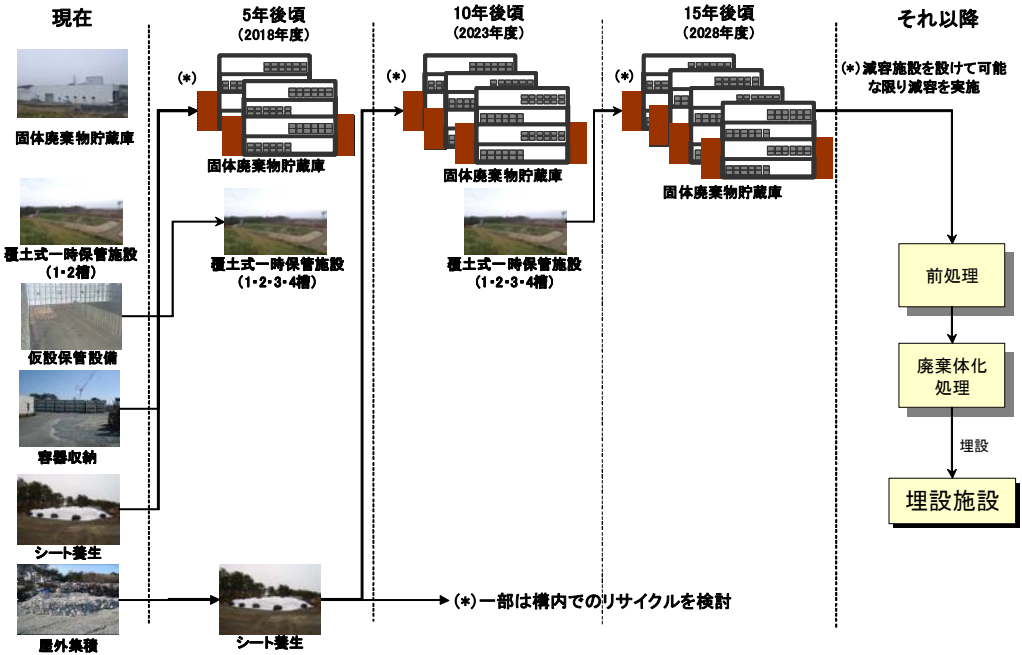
現在

5年後頃
(2018年度)

10年後頃
(2023年度)

15年後頃
(2028年度)

それ以降

固体廃棄物貯蔵庫

覆土式一時保管施設
(1・2槽)

仮設保管設備

容器収納

シート養生

屋外集積

(*)

固体廃棄物貯蔵庫

覆土式一時保管施設
(1・2・3・4槽)

シート養生

(*)

固体廃棄物貯蔵庫

覆土式一時保管施設
(1・2・3・4槽)

(*)

固体廃棄物貯蔵庫

(*)減容施設を設けて可能な限り減容を実施

前処理

廃棄体化処理

埋設

埋設施設

(*)一部は構内でのリサイクルを検討